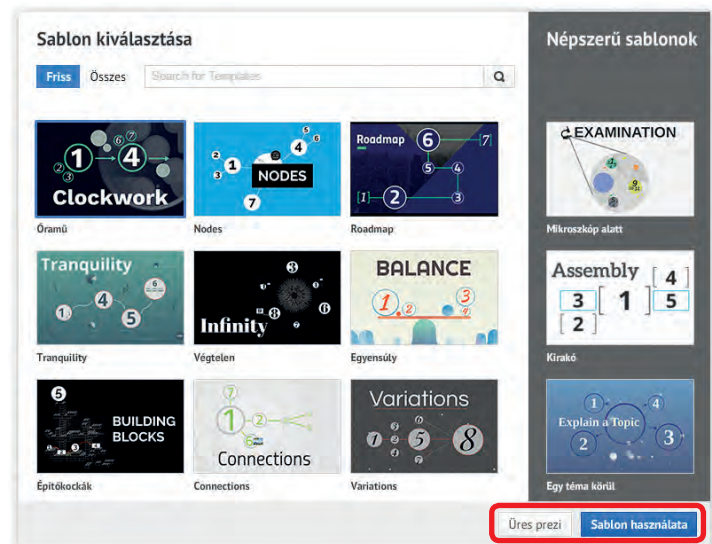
Sablon kiválasztása

Friss Összes Search for Templates

Népszerű sablonok

1 4 2 3 6 7 Clockwork
Óramű

1 2 3 4 5 6 7 NODES
Nodes

Roadmap 6 7 5 4 1 2 3
Roadmap

EXAMINATION
Mikroszkóp alatt

Tranquility 1 4 5 6
Tranquility

Infinity 1 2 3 4 5 6 7 8
Végtelen

BALANCE 1 2 3
Egyensúly

Assembly 4 3 1 5 2
Kirakó

5 BUILDING BLOCKS
Építőkockák

7 1 2 6 Connections
Connections

Variations 1 2 3 4 5 8
Variations

Explain a Topic 1 2 3 4
Egy téma körül

Üres prezi Sablon használata